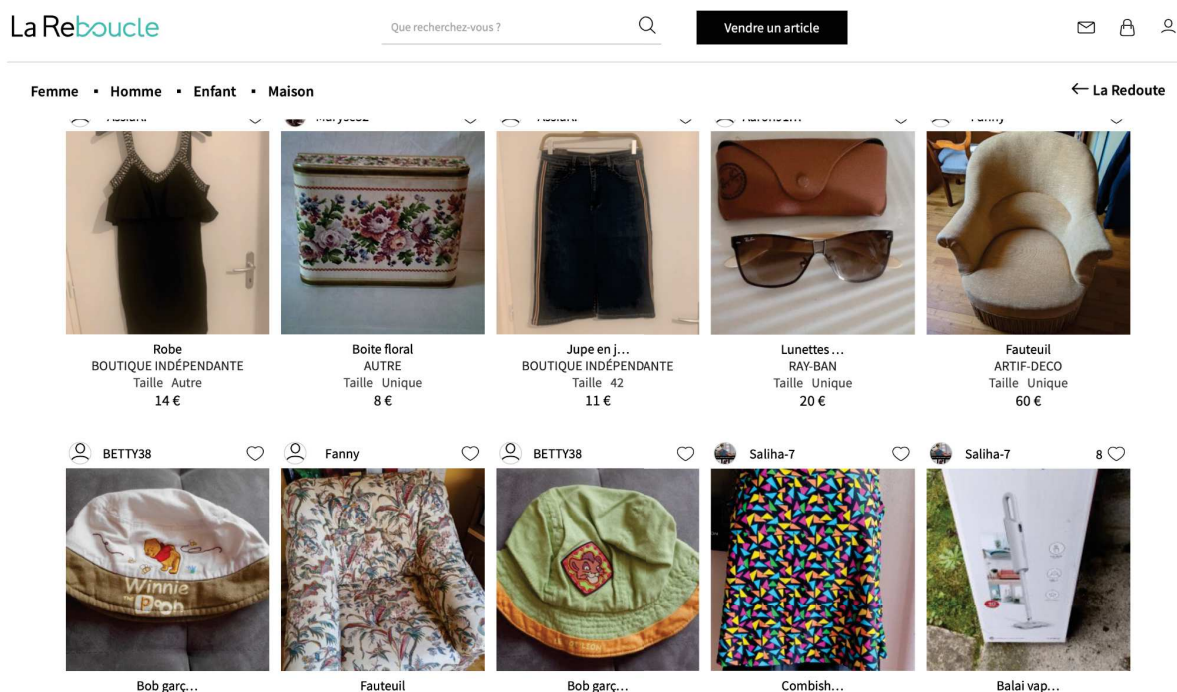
La Reboucle

Que recherchez-vous ?

Vendre un article

Femme • Homme • Enfant • Maison

← La Redoute

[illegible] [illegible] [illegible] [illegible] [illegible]

Robe
BOUTIQUE INDÉPENDANTE
Taille Autre
14 €

Boite floral
AUTRE
Taille Unique
8 €

Jupe en j…
BOUTIQUE INDÉPENDANTE
Taille 42
11 €

Lunettes…
RAY-BAN
Taille Unique
20 €

Fauteuil
ARTIF-DECO
Taille Unique
60 €

BETTY38

Fanny

BETTY38

Saliha-7

Saliha-7 8

Winnie the Pooh

Bob garç…

Fauteuil

Bob garç…

Combish…

Balai vap…